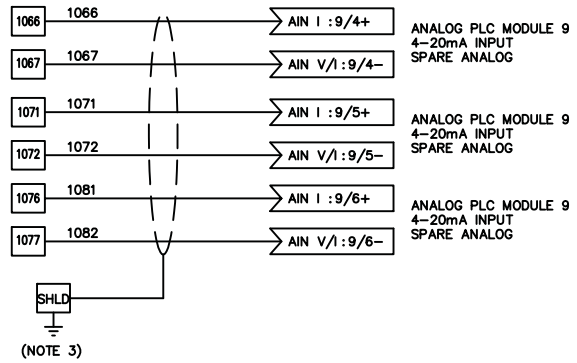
1066 1066 AIN I :9/4+

1067 1067 AIN V/I :9/4−

ANALOG PLC MODULE 9
4-20mA INPUT
SPARE ANALOG

1071 1071 AIN I :9/5+

1072 1072 AIN V/I :9/5−

ANALOG PLC MODULE 9
4-20mA INPUT
SPARE ANALOG

1076 1081 AIN I :9/6+

1077 1082 AIN V/I :9/6−

ANALOG PLC MODULE 9
4-20mA INPUT
SPARE ANALOG

SHLD

(NOTE 3)